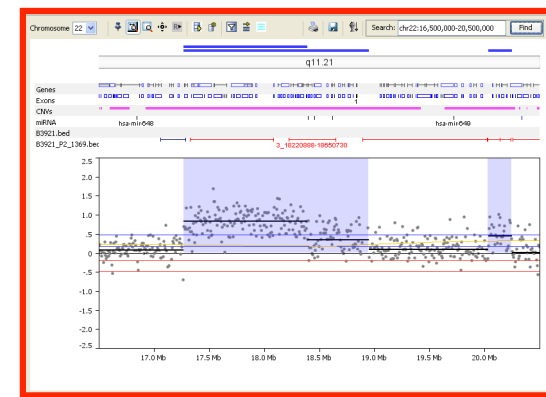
Chromosome 22

Search: chr22:16,500,000-20,500,000

Find

q11.21

Genes

Exons

CNVs

miRNA

hsa-mir-648

hsa-mir-649

B3921.bed

B3921_P2_1369.bed

3_18220888-18650730

1

2.5

2.0

1.5

1.0

0.5

0

-0.5

-1.0

-1.5

-2.0

-2.5

17.0 Mb

17.5 Mb

18.0 Mb

18.5 Mb

19.0 Mb

19.5 Mb

20.0 Mb